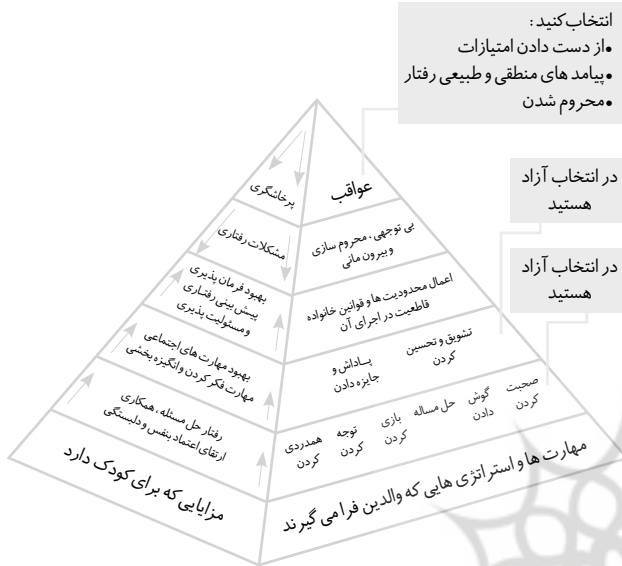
انتخاب کنید:
•از دست دادن امتیازات
•پیامد های منطقی و طبیعی رفتار
•محروم شدن

در انتخاب آزاد هستید

در انتخاب آزاد هستید

پرخاشگری

مشکلات رفتاری

بهبود فرمان پذیری پیش بینی رفتاری ومسئولیت پذیری

بهبود مهارت های اجتماعی مهارت فکر کردن وانگیزه بخشی

رفتار حل مسئله ، همکاری ارتقای اعتماد بنفس و دلبستگی

مزایایی که برای کودک دارد

عواقب

بی توجهی ، محروم سازی و بیرون مانی

اعمال محدودیت ها و قوانین خانواده قاطعیت در اجرای آن

تشویق و تحسین کردن

پاداش و جایزه دادن

صحبت کردن

گوش دادن

حل مساله

بازی کردن

توجه کردن

همدردی کردن

مهارت ها و استراتژی هایی که والدین فرا می گیرند